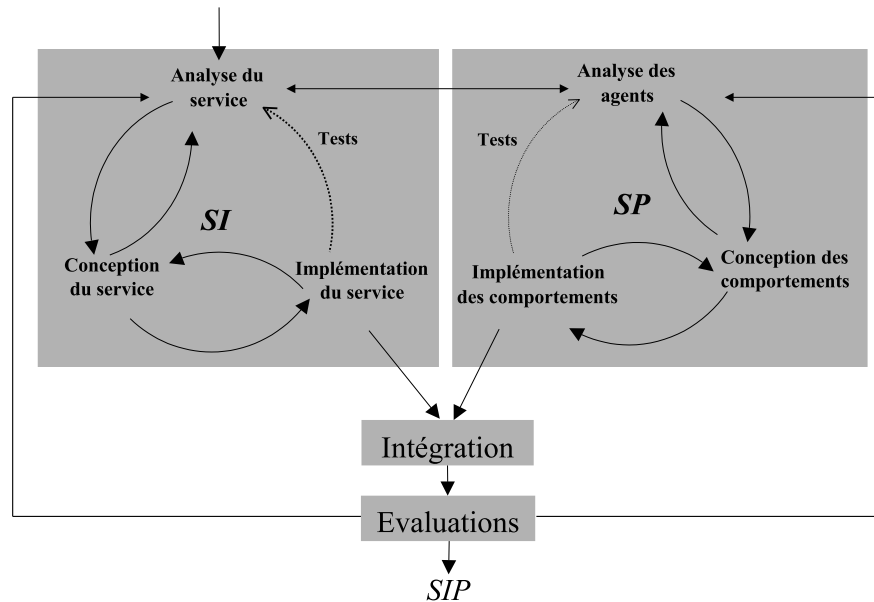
Analyse du service

Tests

SI

Conception du service

Implémentation du service

Analyse des agents

Tests

SP

Implémentation des comportements

Conception des comportements

Intégration

Evaluations

SIP